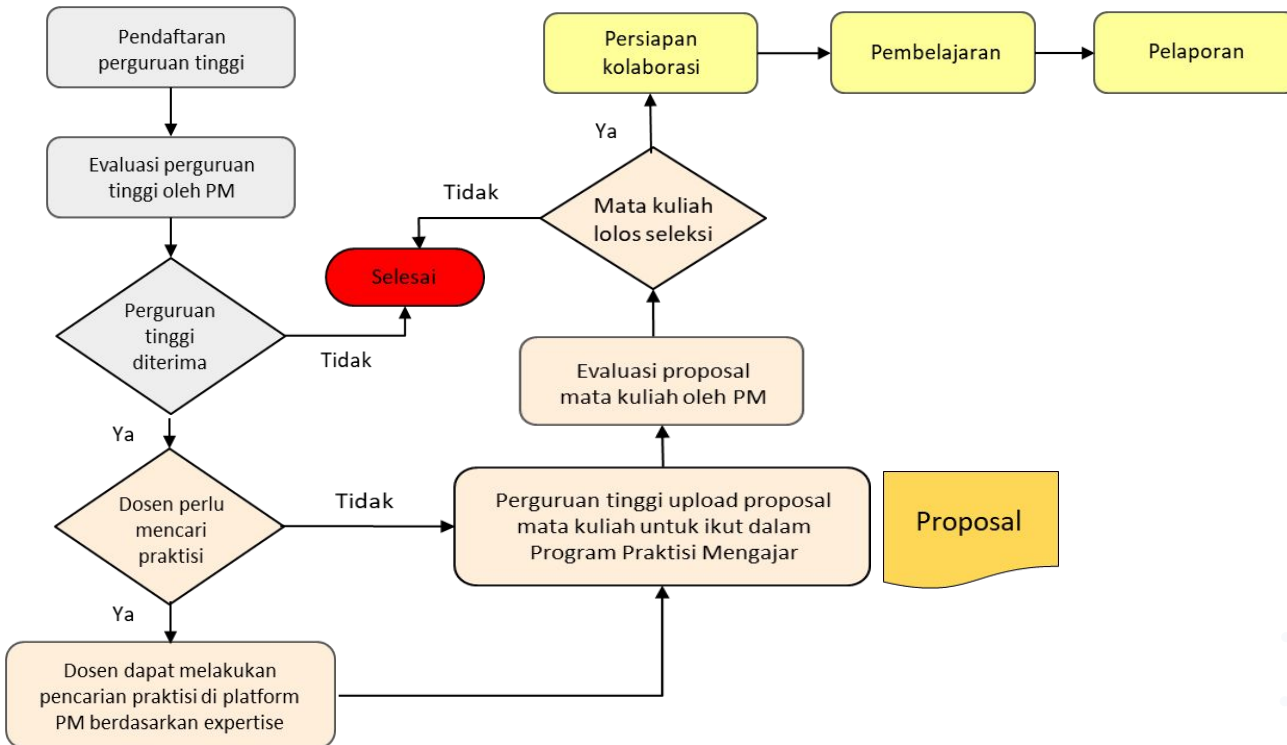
Pendaftaran perguruan tinggi

Evaluasi perguruan tinggi oleh PM

Perguruan tinggi diterima

Tidak

Selesai

Ya

Dosen perlu mencari praktisi

Tidak

Ya

Dosen dapat melakukan pencarian praktisi di platform PM berdasarkan expertise

Perguruan tinggi upload proposal mata kuliah untuk ikut dalam Program Praktisi Mengajar

Proposal

Evaluasi proposal mata kuliah oleh PM

Mata kuliah lolos seleksi

Tidak

Ya

Persiapan kolaborasi

Pembelajaran

Pelaporan